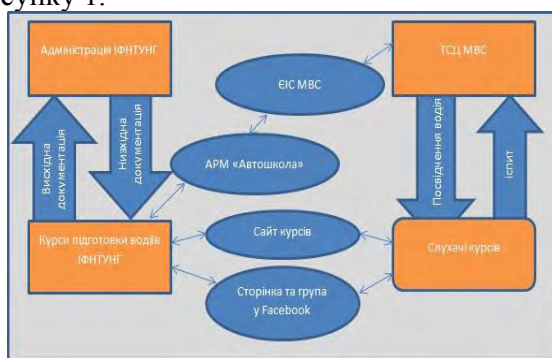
сунку 1.

Адміністрація ІФНТУНГ

ЄІС МВС

ТСЦ МВС

Висхідна документація

Низхідна документація

АРМ «Автошкола»

Посвідчення водія

Іспит

Курси підготовки водіїв ІФНТУНГ

Сайт курсів

Слухачі курсів

Сторінка та група у Facebook